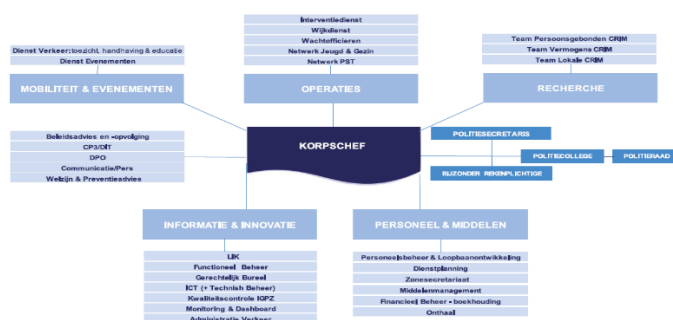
Dienst Verkeer: toezicht, handhaving & educatie
Dienst Evenementen

MOBILITEIT & EVENEMENTEN

Interventiedienst
Wijkdienst
Wachtofficieren
Netwerk Jeugd & Gezin
Netwerk PST

OPERATIES

Team Persoonsgebonden CRIM
Team Vermogens CRIM
Team Lokale CRIM

RECHERCHE

Beleidsadvies en -opvolging
CP3/DIT
DPO
Communicatie/Pers
Welzijn & Preventieadvies

KORPSCHEF

POLITIESECRETARIS
POLITIECOLLEGE
POLITIERAAD
BIJZONDER REKENPLICHTIGE

INFORMATIE & INNOVATIE

LIK
Functioneel Beheer
Gerechtelijk Bureel
ICT (+ Technisch Beheer)
Kwaliteitscontrole IGPZ
Monitoring & Dashboard
Administratie Verkeer

PERSONEEL & MIDDELEN

Personeelsbeheer & Loopbaanontwikkeling
Dienstplanning
Zonesecretariaat
Middelenmanagement
Financieel Beheer - boekhouding
Onthaal